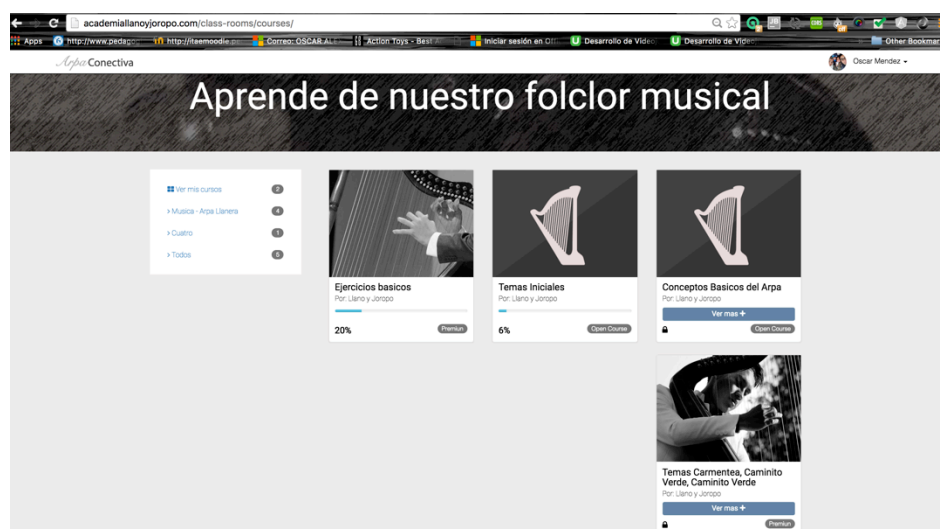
academiallanoyjoropo.com/class-rooms/courses/

Apps http://www.pedago... http://itaemoodle... Correo: OSCAR AL... Action Toys - Best... Iniciar sesión en Of... Desarrollo de Vide... Desarrollo de Vide... Other Bookmar

Arpa Conectiva

Oscar Mendez

Aprende de nuestro folclor musical

Ver mis cursos 2
› Musica - Arpa Llanera 4
› Cuatro 1
› Todos 5

Ejercicios basicos
Por: Llano y Joropo
20%
Premiun

Temas Iniciales
Por: Llano y Joropo
6%
Open Course

Conceptos Basicos del Arpa
Por: Llano y Joropo
Ver mas +
Open Course

Temas Carmentea, Caminito Verde, Caminito Verde
Por: Llano y Joropo
Ver mas +
Premiun